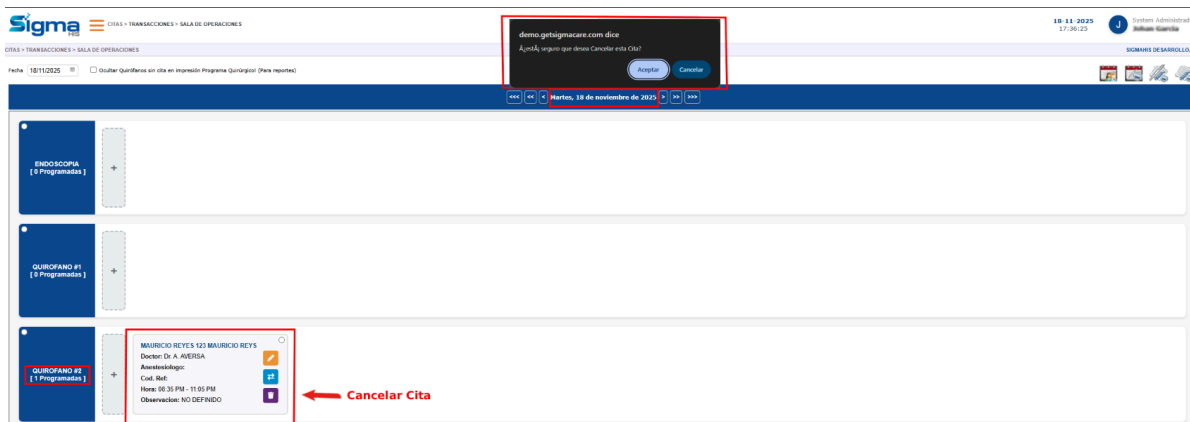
Sigma HIS

CITAS > TRANSACCIONES > SALA DE OPERACIONES

demo.getsigmacare.com dice

Â¿estÃ¡ seguro que desea Cancelar esta Cita?

Aceptar Cancelar

18-11-2025
17:36:25

J System Administrad
Johan Garcia

CITAS > TRANSACCIONES > SALA DE OPERACIONES

SIGMAHIS DESARROLLO

Fecha 18/11/2025 Ocultar Quirófanos sin cita en impresión Programa Quirúrgico! (Para reportes)

<<< << < Martes, 18 de noviembre de 2025 > >> >>>

ENDOSCOPIA
[ 0 Programadas ]

+

QUIROFANO #1
[ 0 Programadas ]

+

QUIROFANO #2
[ 1 Programadas ]

+

MAURICIO REYES 123 MAURICIO REYS
Doctor: Dr. A. AVERSA
Anestesiologo:
Cod. Ref:
Hora: 08:35 PM - 11:05 PM
Observacion: NO DEFINIDO

Cancelar Cita